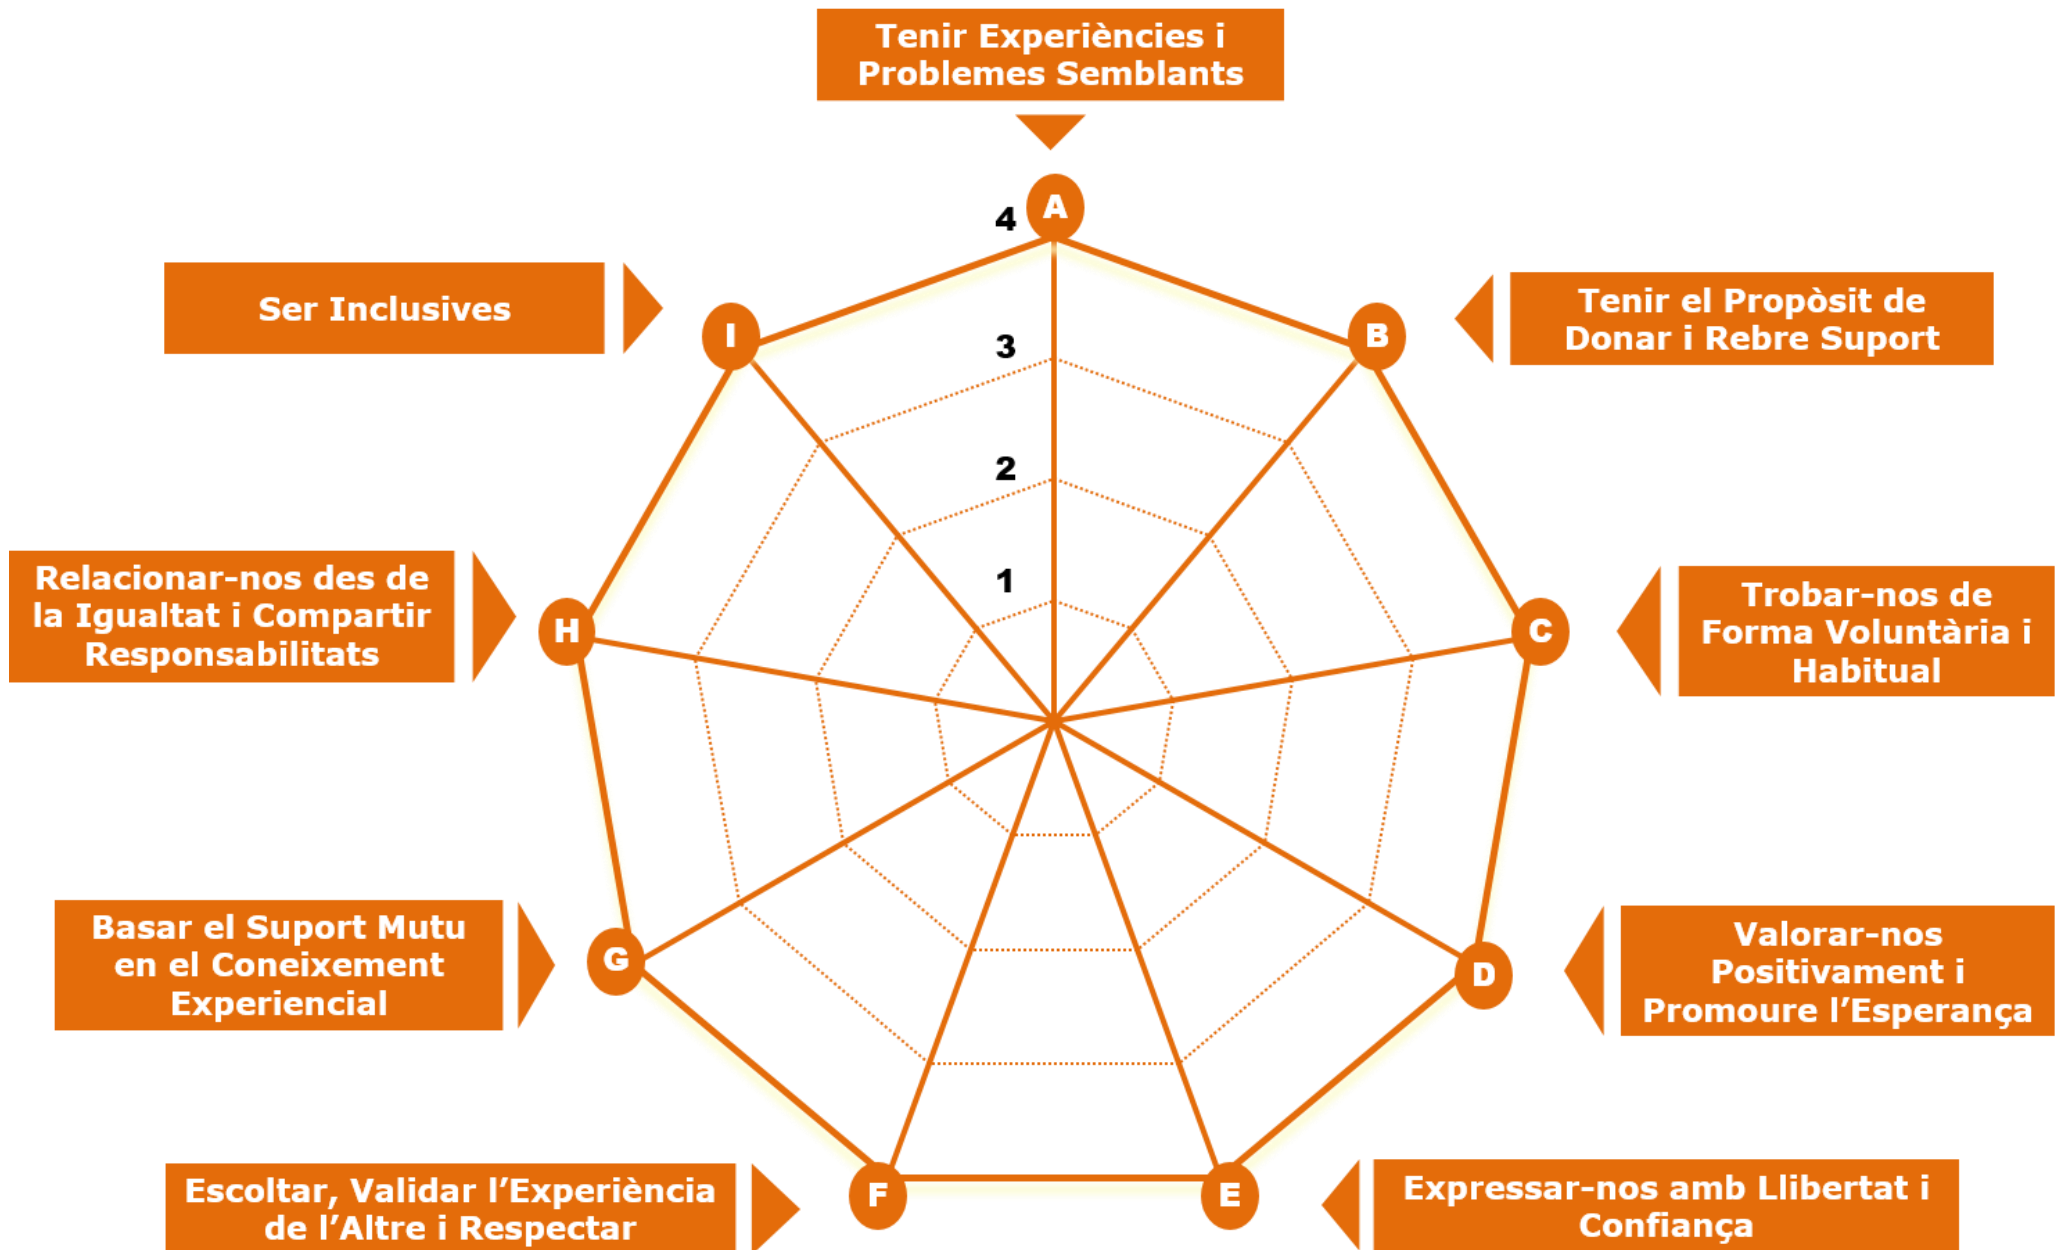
Tenir Experiències i Problemes Semblants

A

4

3

2

1

Ser Inclusives

I

B

Tenir el Propòsit de Donar i Rebre Suport

Relacionar-nos des de la Igualtat i Compartir Responsabilitats

H

C

Trobar-nos de Forma Voluntària i Habitual

Basar el Suport Mutu en el Coneixement Experiencial

G

D

Valorar-nos Positivament i Promoure l'Esperança

Escoltar, Validar l'Experiència de l'Altre i Respectar

F

E

Expressar-nos amb Llibertat i Confiança